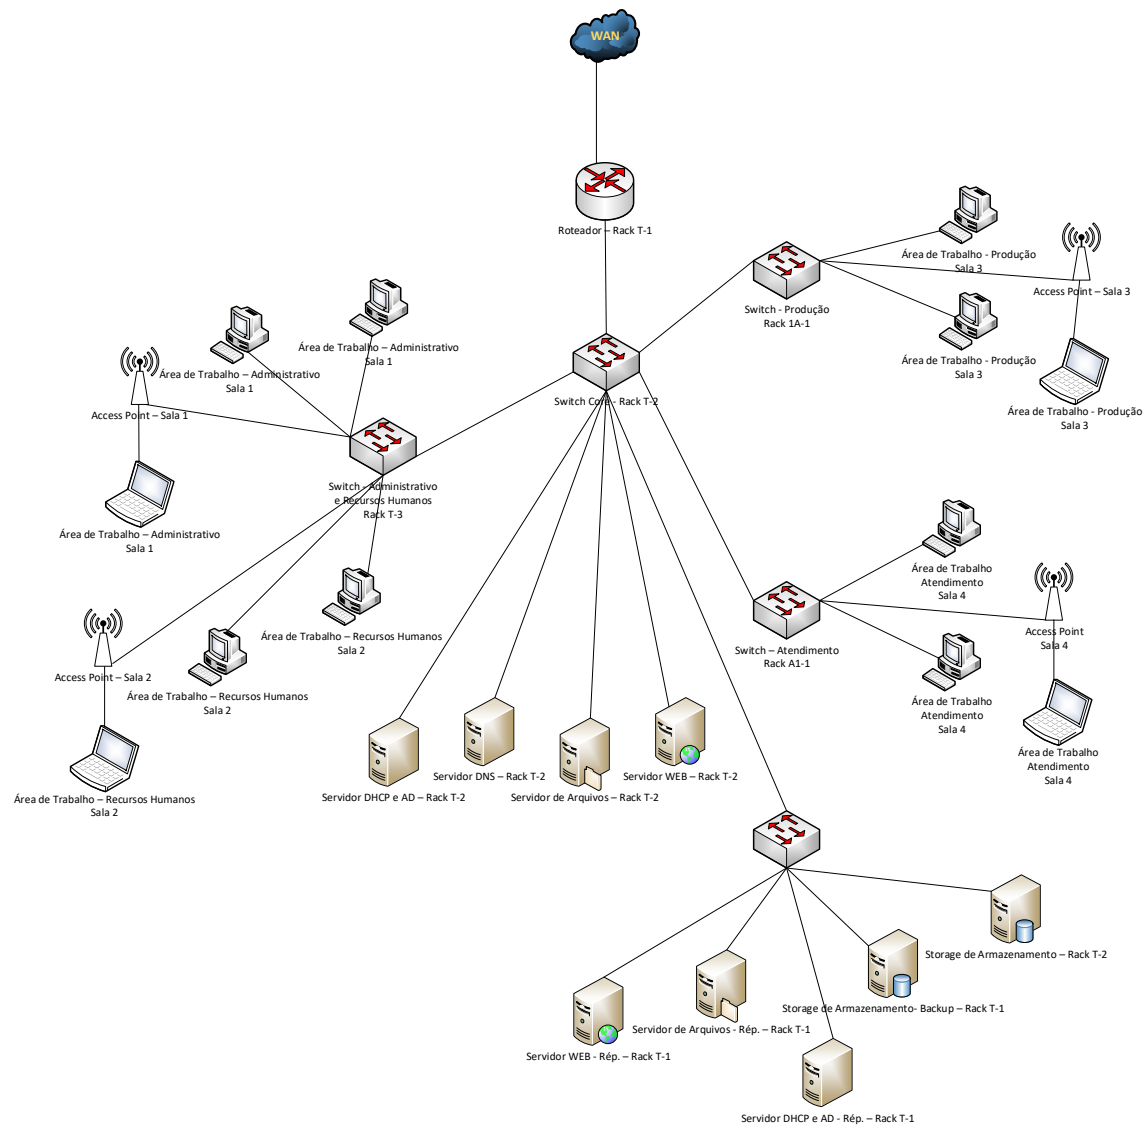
WAN

Roteador – Rack T-1

Switch Core – Rack T-2

Switch - Produção
Rack 1A-1

Área de Trabalho - Produção
Sala 3

Access Point – Sala 3

Área de Trabalho - Produção
Sala 3

Área de Trabalho - Produção
Sala 3

Área de Trabalho – Administrativo
Sala 1

Área de Trabalho – Administrativo
Sala 1

Access Point – Sala 1

Switch – Administrativo
e Recursos Humanos
Rack T-3

Área de Trabalho – Administrativo
Sala 1

Área de Trabalho – Recursos Humanos
Sala 2

Access Point – Sala 2

Área de Trabalho – Recursos Humanos
Sala 2

Área de Trabalho – Recursos Humanos
Sala 2

Área de Trabalho
Atendimento
Sala 4

Access Point
Sala 4

Switch – Atendimento
Rack A1-1

Área de Trabalho
Atendimento
Sala 4

Área de Trabalho
Atendimento
Sala 4

Servidor DHCP e AD – Rack T-2

Servidor DNS – Rack T-2

Servidor de Arquivos – Rack T-2

Servidor WEB – Rack T-2

Storage de Armazenamento – Rack T-2

Storage de Armazenamento- Backup – Rack T-1

Servidor de Arquivos - Rép. – Rack T-1

Servidor WEB - Rép. – Rack T-1

Servidor DHCP e AD - Rép. – Rack T-1